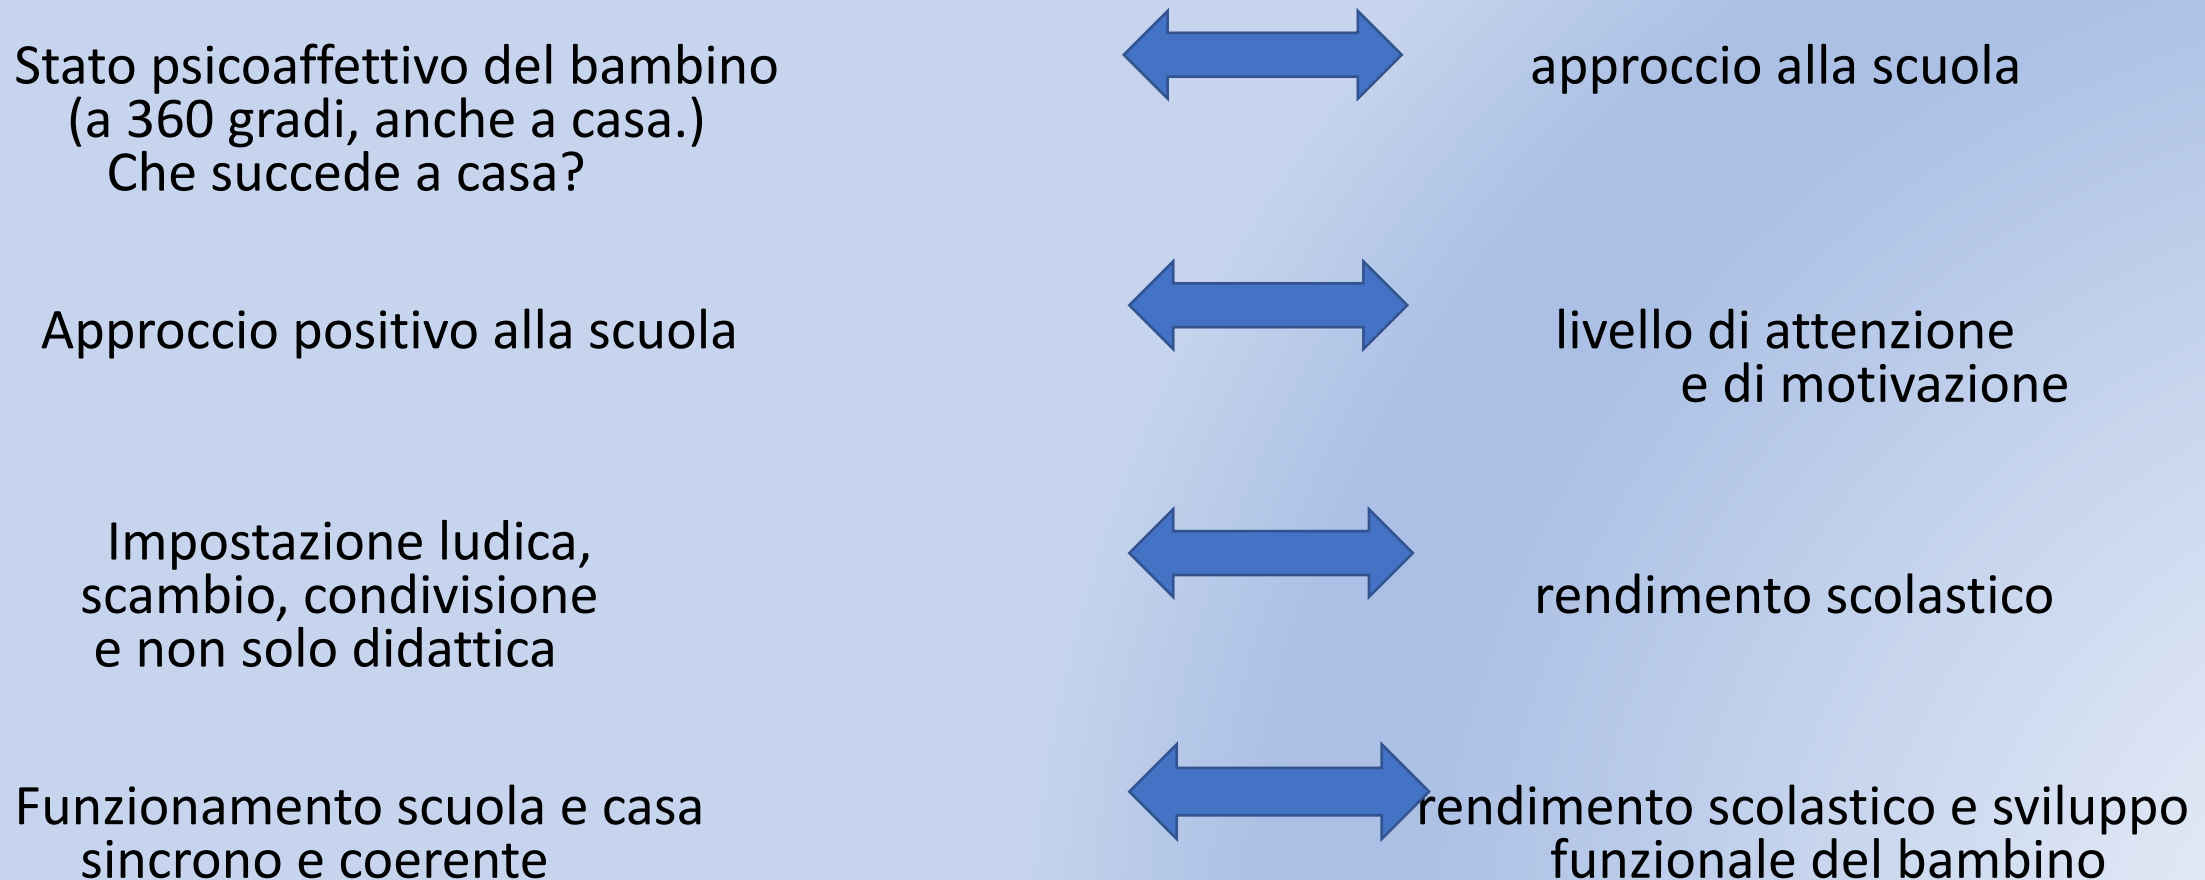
Stato psicoaffettivo del bambino (a 360 gradi, anche a casa.) Che succede a casa?

approccio alla scuola

Approccio positivo alla scuola

livello di attenzione e di motivazione

Impostazione ludica, scambio, condivisione e non solo didattica

rendimento scolastico

Funzionamento scuola e casa sincrono e coerente

rendimento scolastico e sviluppo funzionale del bambino